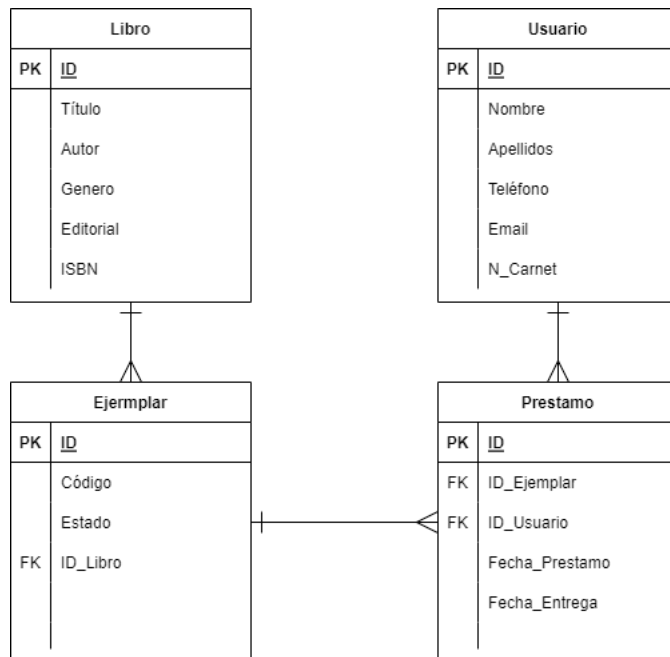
Libro

| PK | ID |
|---|---|
| | Título |
| | Autor |
| | Genero |
| | Editorial |
| | ISBN |

Usuario

| PK | ID |
|---|---|
| | Nombre |
| | Apellidos |
| | Teléfono |
| | Email |
| | N_Carnet |

Ejermplar

| PK | ID |
|---|---|
| | Código |
| | Estado |
| FK | ID_Libro |

Prestamo

| PK | ID |
|---|---|
| FK | ID_Ejemplar |
| FK | ID_Usuario |
| | Fecha_Prestamo |
| | Fecha_Entrega |